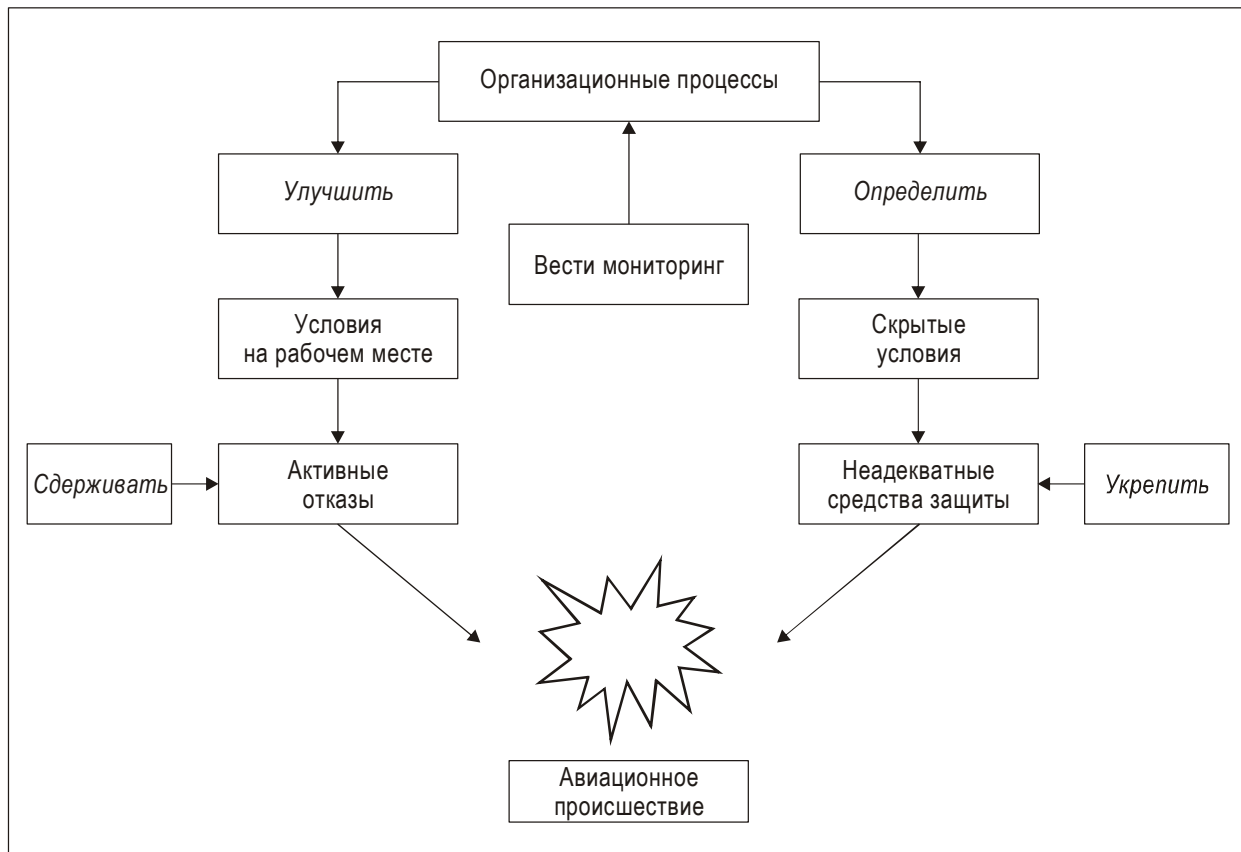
Организационные процессы

Улучшить

Вести мониторинг

Определить

Условия на рабочем месте

Скрытые условия

Сдерживать

Активные отказы

Неадекватные средства защиты

Укрепить

Авиационное происшествие